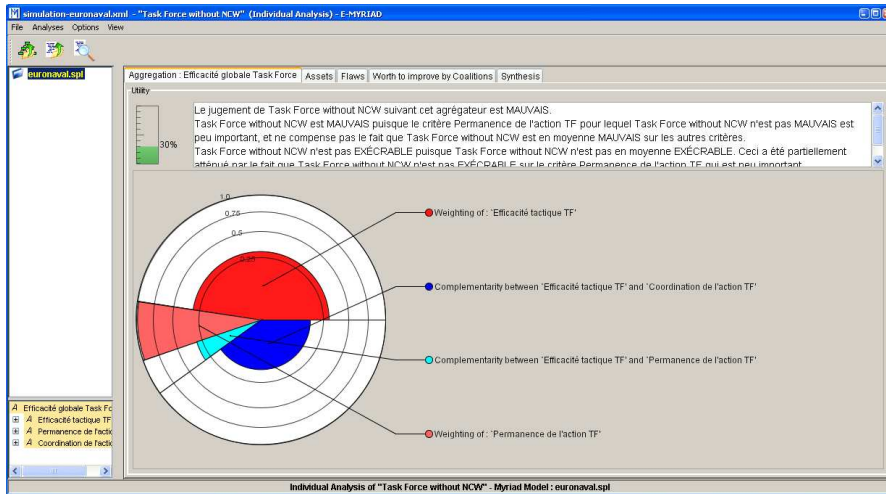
simulation-euronaval.xml - "Task Force without NCW" (Individual Analysis) - E-MYRIAD

File Analyses Options View

euronaval.spl

Aggregation : Efficacité globale Task Force | Assets | Flaws | Worth to improve by Coalitions | Synthesis

Utility

30%

Le jugement de Task Force without NCW suivant cet agrégateur est MAUVAIS.
Task Force without NCW est MAUVAIS puisque le critère Permanence de l'action TF pour lequel Task Force without NCW n'est pas MAUVAIS est peu important, et ne compense pas le fait que Task Force without NCW est en moyenne MAUVAIS sur les autres critères.
Task Force without NCW n'est pas EXÉCRABLE puisque Task Force without NCW n'est pas en moyenne EXÉCRABLE. Ceci a été partiellement atténué par le fait que Task Force without NCW n'est pas EXÉCRABLE sur le critère Permanence de l'action TF qui est peu important

1.0
0.75
0.5
0.25

Weighting of : 'Efficacité tactique TF'

Complementarity between 'Efficacité tactique TF' and 'Coordination de l'action TF'

Complementarity between 'Efficacité tactique TF' and 'Permanence de l'action TF'

Weighting of : 'Permanence de l'action TF'

A Efficacité globale Task Fo
A Efficacité tactique TF
A Permanence de l'actic
A Coordination de l'actic

Individual Analysis of "Task Force without NCW" - Myriad Model : euronaval.spl